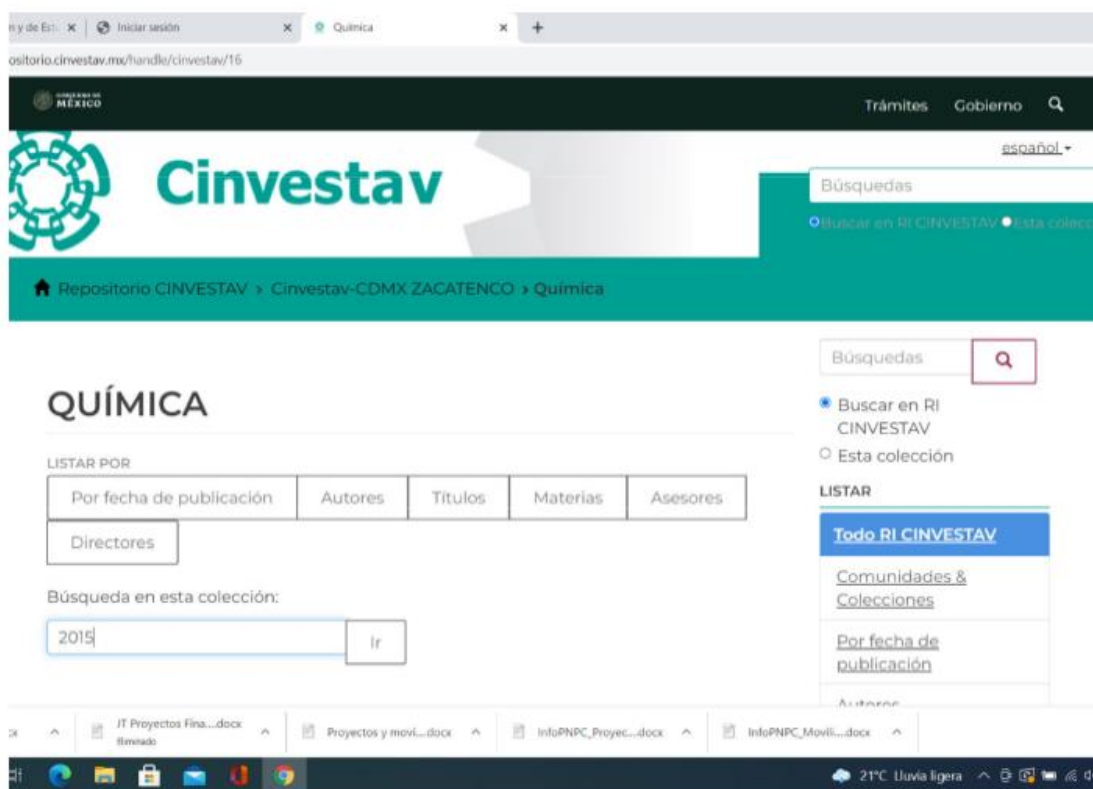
n y de Est ×
Iniciar sesión ×
Química ×
+

ositorio.cinvestav.mx/handle/cinvestav/16

GOBIERNO DE MÉXICO

Trámites
Gobierno

español ▾

Cinvestav

Búsquedas

Buscar en RI CINVESTAV
Esta colecc

Repositorio CINVESTAV › Cinvestav-CDMX ZACATENCO › Química

QUÍMICA

LISTAR POR

Por fecha de publicación
Autores
Títulos
Materias
Asesores
Directores

Búsqueda en esta colección:

2015

Ir

Búsquedas

Buscar en RI CINVESTAV

Esta colección

LISTAR

Todo RI CINVESTAV

Comunidades & Colecciones

Por fecha de publicación

Autores

JT Proyectos Fina....docx
Eliminado

Proyectos y movi....docx

InfoPNPC_Proyec....docx

InfoPNPC_Movili....docx

21°C Lluvia ligera